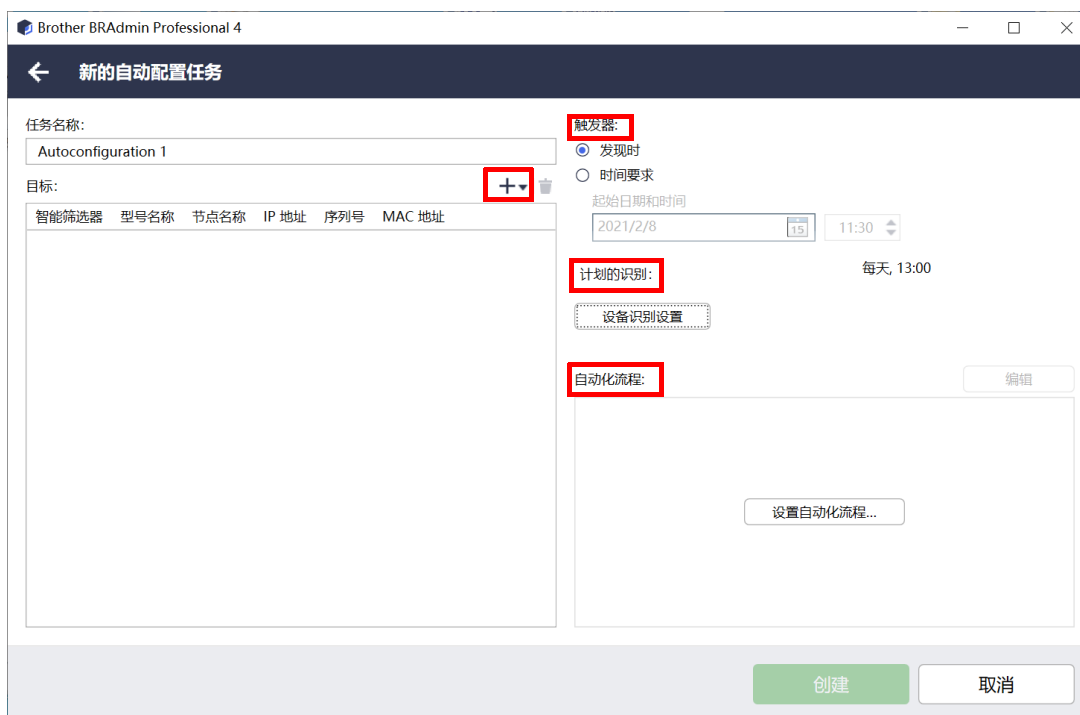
Brother BRAdmin Professional 4

新的自动配置任务

任务名称:
Autoconfiguration 1

目标:

| 智能筛选器 | 型号名称 | 节点名称 | IP 地址 | 序列号 | MAC 地址 |
|---|---|---|---|---|---|

触发器:
发现时
时间要求
起始日期和时间
2021/2/8
11:30

计划的识别:
每天, 13:00
设备识别设置

自动化流程:
编辑
设置自动化流程...

创建
取消